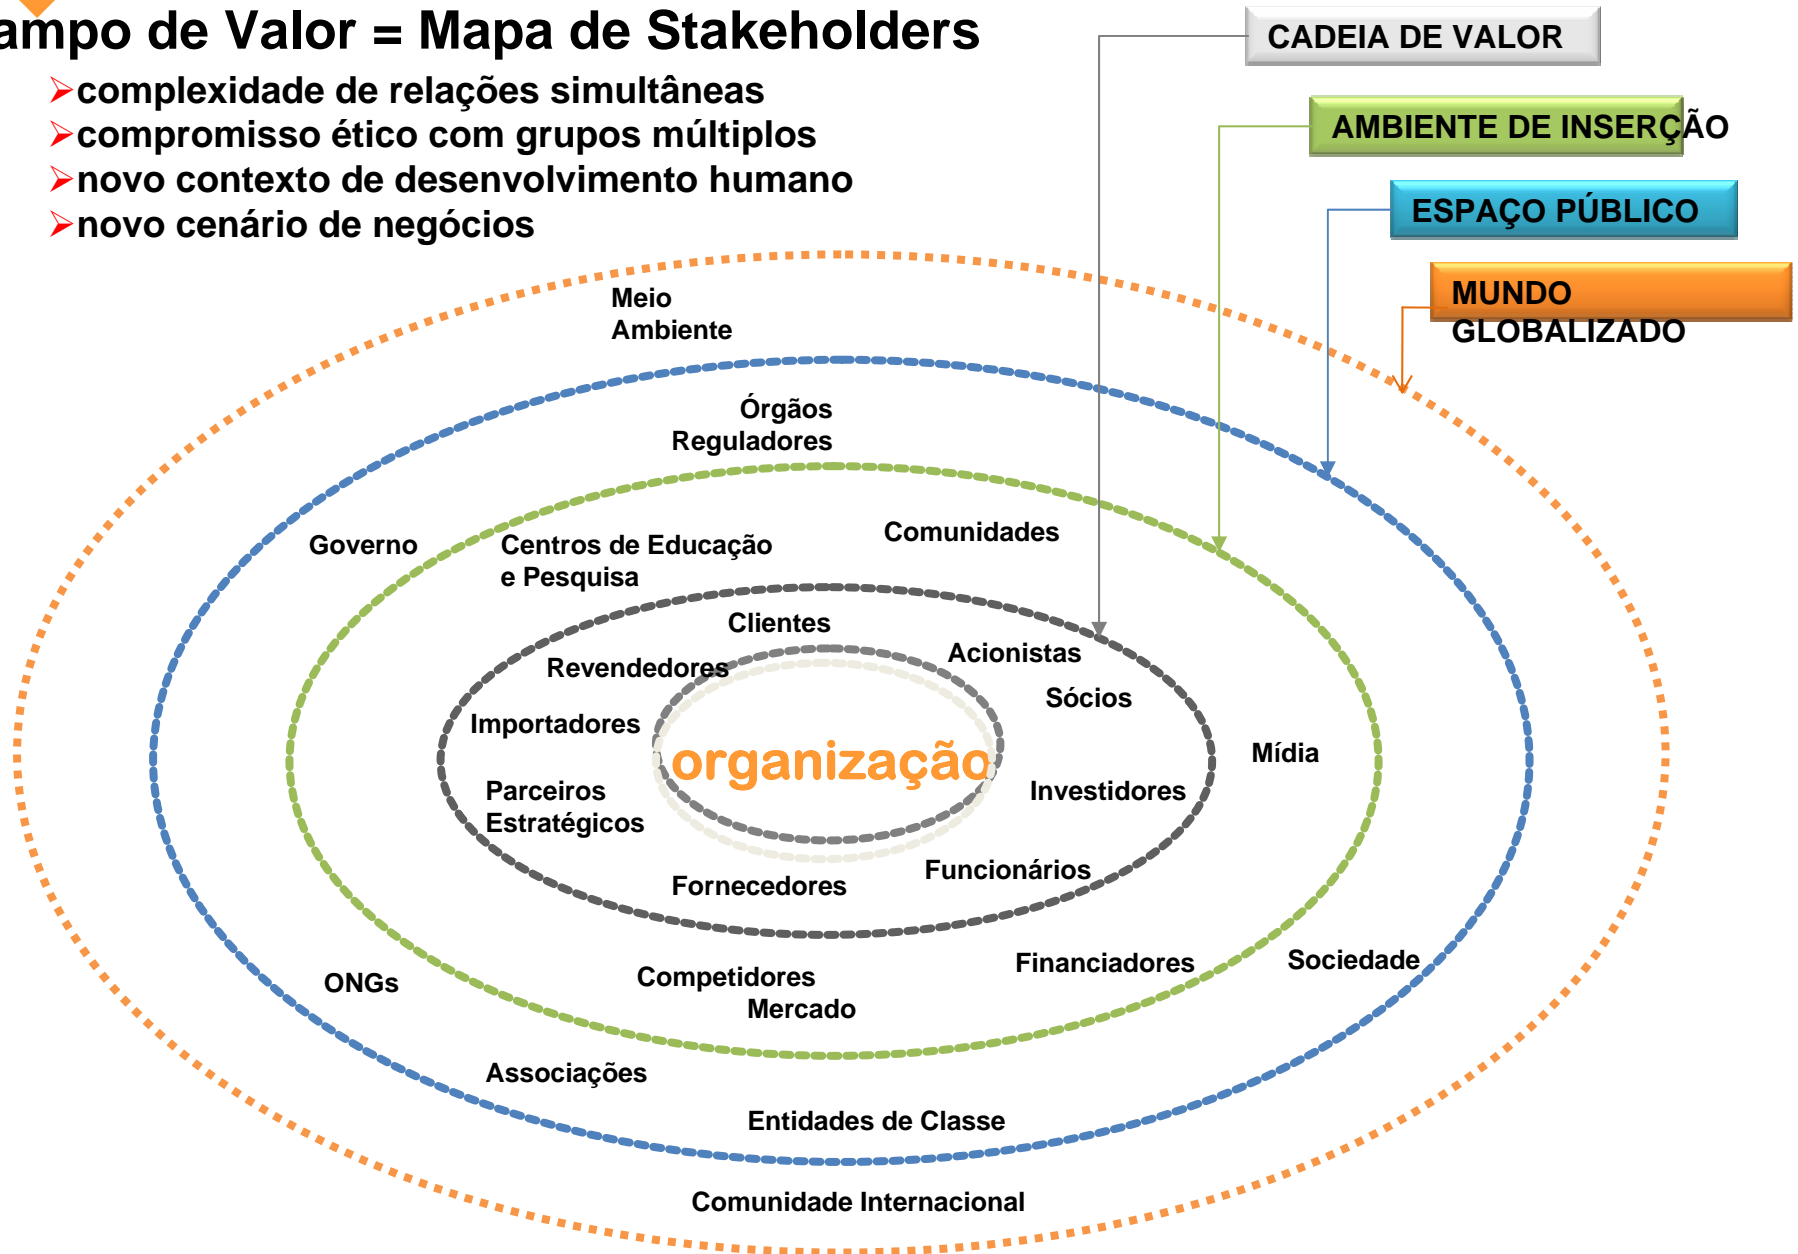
ampo de Valor = Mapa de Stakeholders

- complexidade de relações simultâneas
- compromisso ético com grupos múltiplos
- novo contexto de desenvolvimento humano
- novo cenário de negócios

CADEIA DE VALOR

AMBIENTE DE INSERÇÃO

ESPAÇO PÚBLICO

MUNDO GLOBALIZADO

Meio Ambiente

Órgãos Reguladores

Governo

Centros de Educação e Pesquisa

Comunidades

Clientes

Revendedores

Acionistas

Sócios

Importadores

organização

Mídia

Parceiros Estratégicos

Investidores

Funcionários

Fornecedores

Financiadores

Sociedade

ONGs

Competidores

Mercado

Associações

Entidades de Classe

Comunidade Internacional